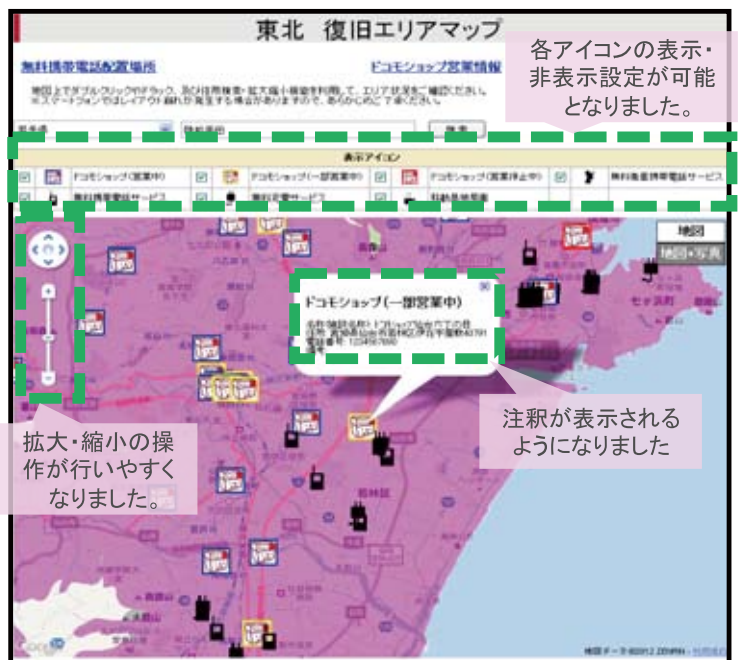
東北　復旧エリアマップ

無料携帯電話配置場所

ドコモショップ営業情報

各アイコンの表示・非表示設定が可能となりました。

地図上でダブルクリックやドラッグ、及び住所検索・拡大縮小機能を利用して、エリア状況をご確認ください。
※スマートフォンではレイアウト崩れが発生する場合がありますので、あらかじめご了承ください。

宮城県

仙台市宮城野区

検索

表示アイコン

ドコモショップ(営業中)

ドコモショップ(一部営業中)

ドコモショップ(営業停止中)

無料衛星携帯電話サービス

無料携帯電話サービス

無料充電サービス

移動基地局車

地図

地図＋写真

ドコモショップ(一部営業中)

名称:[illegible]
住所:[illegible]
電話番号:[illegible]

拡大・縮小の操作が行いやすくなりました。

注釈が表示されるようになりました

地図データ ©2012 ZENRIN - 利用規約